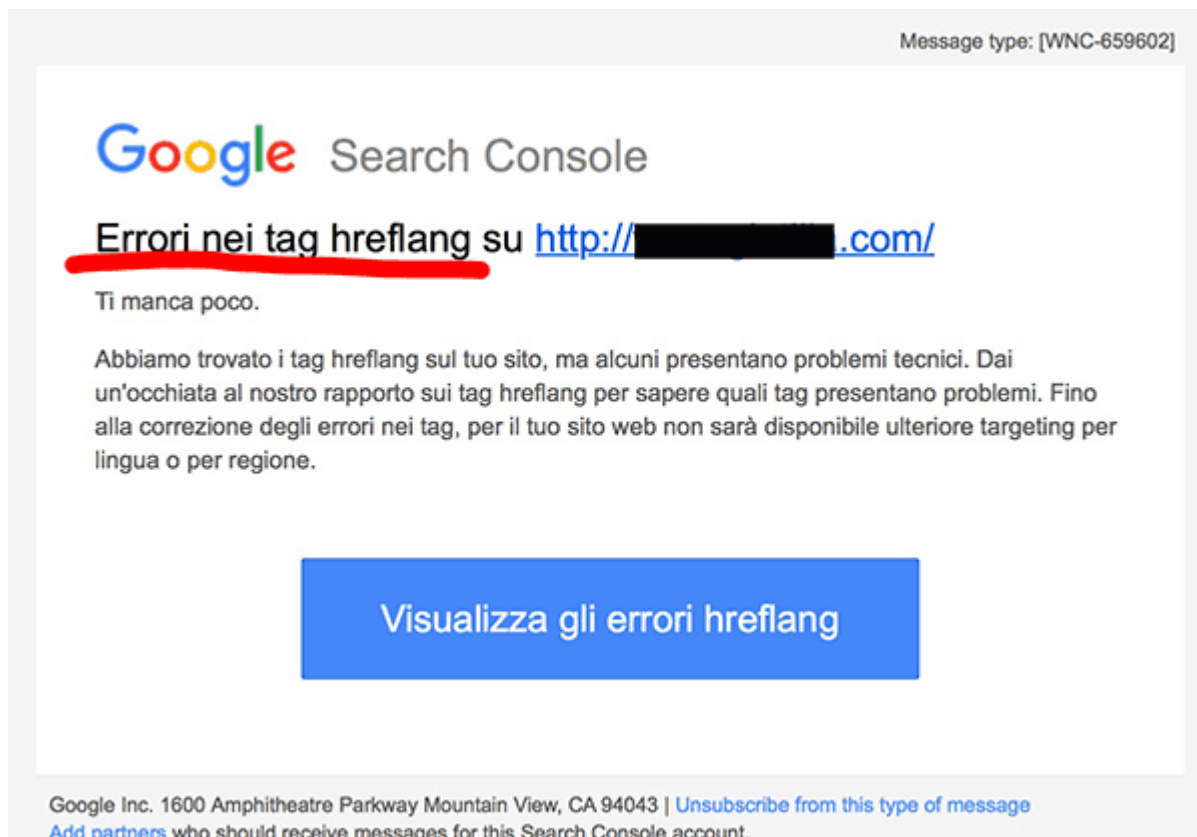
Message type: [WNC-659602]

Google Search Console

Errori nei tag hreflang su http://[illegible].com/

Ti manca poco.

Abbiamo trovato i tag hreflang sul tuo sito, ma alcuni presentano problemi tecnici. Dai un'occhiata al nostro rapporto sui tag hreflang per sapere quali tag presentano problemi. Fino alla correzione degli errori nei tag, per il tuo sito web non sarà disponibile ulteriore targeting per lingua o per regione.

Visualizza gli errori hreflang

Google Inc. 1600 Amphitheatre Parkway Mountain View, CA 94043 | Unsubscribe from this type of message
Add partners who should receive messages for this Search Console account.